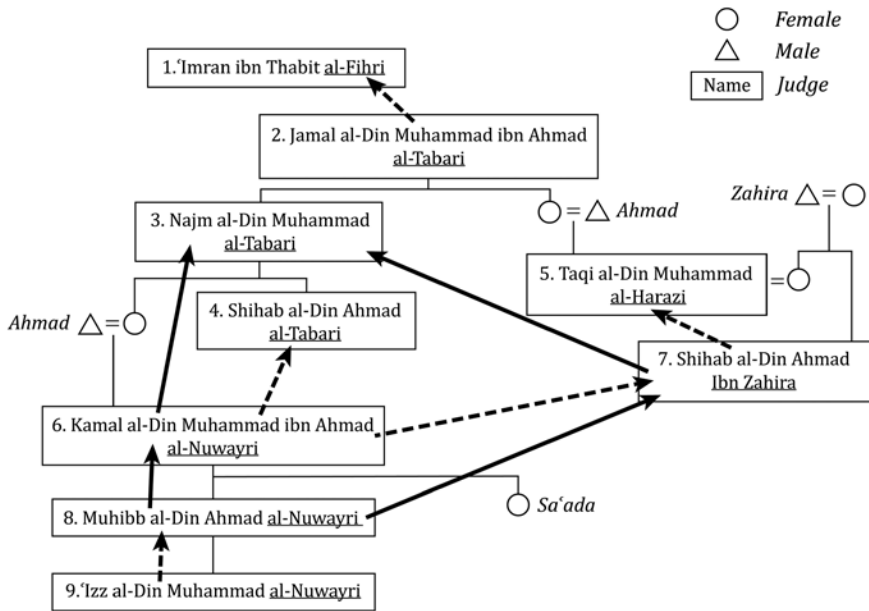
Female
Male
Name Judge

1.ʿImran ibn Thabit al-Fihri

2. Jamal al-Din Muhammad ibn Ahmad al-Tabari

3. Najm al-Din Muhammad al-Tabari

Ahmad

Zahira

5. Taqi al-Din Muhammad al-Harazi

Ahmad

4. Shihab al-Din Ahmad al-Tabari

7. Shihab al-Din Ahmad Ibn Zahira

6. Kamal al-Din Muhammad ibn Ahmad al-Nuwayri

Saʿada

8. Muhibb al-Din Ahmad al-Nuwayri

9.ʿIzz al-Din Muhammad al-Nuwayri